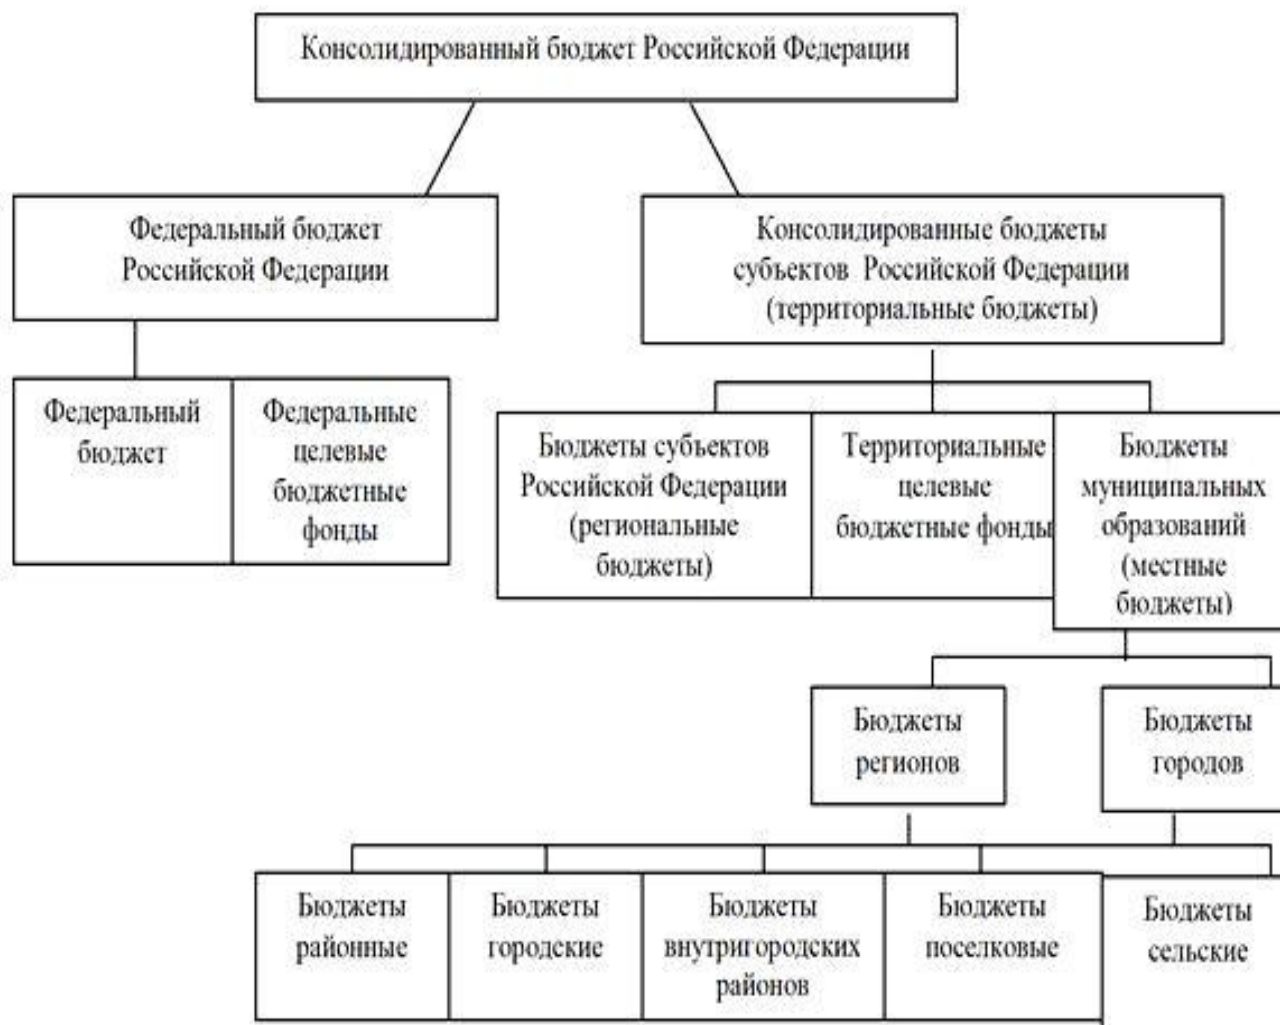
Консолидированный бюджет Российской Федерации

Федеральный бюджет Российской Федерации

Консолидированные бюджеты субъектов Российской Федерации (территориальные бюджеты)

Федеральный бюджет

Федеральные целевые бюджетные фонды

Бюджеты субъектов Российской Федерации (региональные бюджеты)

Территориальные целевые бюджетные фонды

Бюджеты муниципальных образований (местные бюджеты)

Бюджеты регионов

Бюджеты городов

Бюджеты районные

Бюджеты городские

Бюджеты внутригородских районов

Бюджеты поселковые

Бюджеты сельские